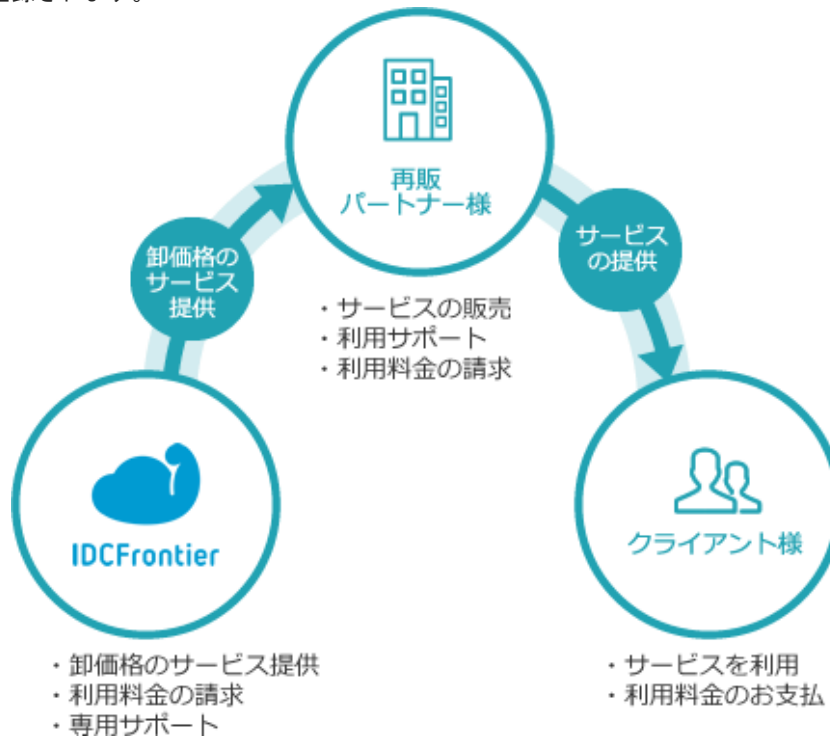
再販
パートナー様

卸価格の
サービス
提供

サービス
の提供

・サービスの販売
・利用サポート
・利用料金の請求

IDCFrontier

クライアント様

・卸価格のサービス提供
・利用料金の請求
・専用サポート

・サービスを利用
・利用料金のお支払